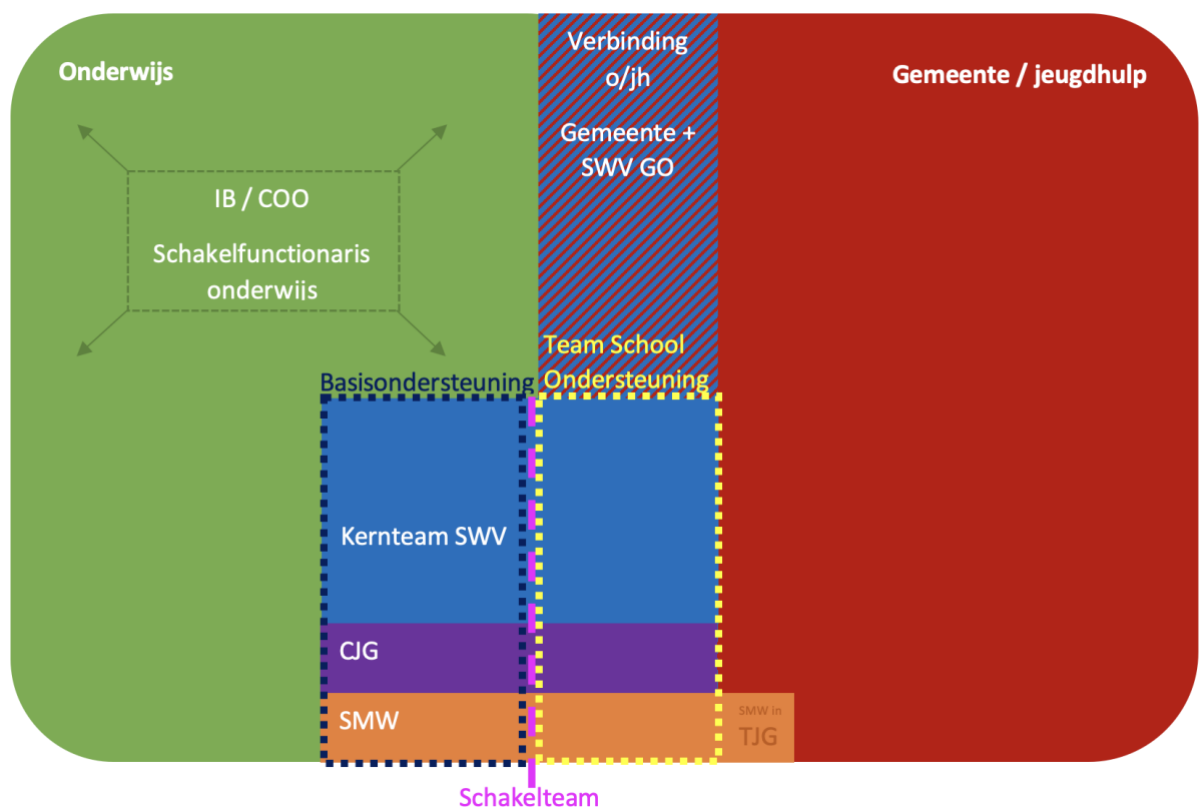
Onderwijs

Verbinding o/jh

Gemeente + SWV GO

Gemeente / jeugdhulp

IB / COO

Schakelfunctionaris onderwijs

Team School Ondersteuning

Basisondersteuning

Kernteam SWV

CJG

SMW

SMW in TJG

Schakelteam